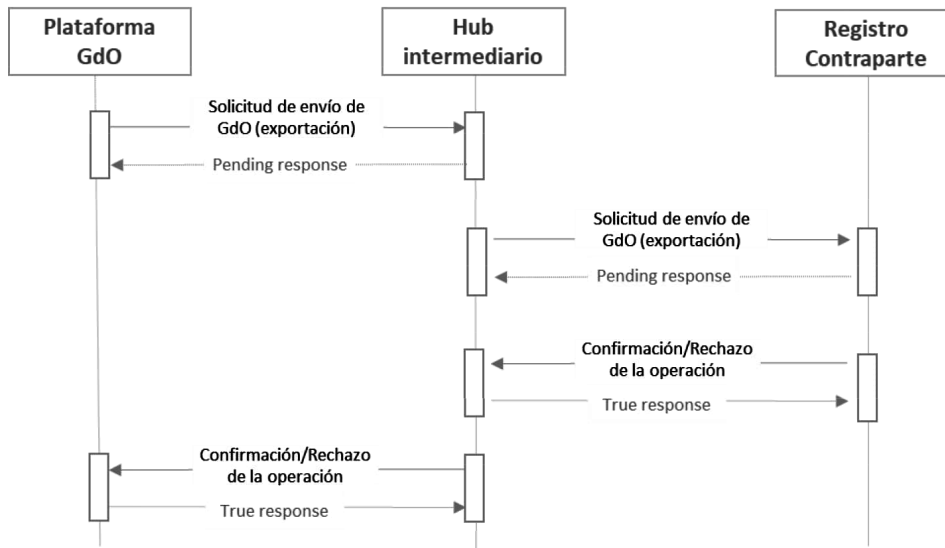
Plataforma GdO

Hub intermediario

Registro Contraparte

Solicitud de envío de GdO (exportación)

Pending response

Solicitud de envío de GdO (exportación)

Pending response

Confirmación/Rechazo de la operación

True response

Confirmación/Rechazo de la operación

True response